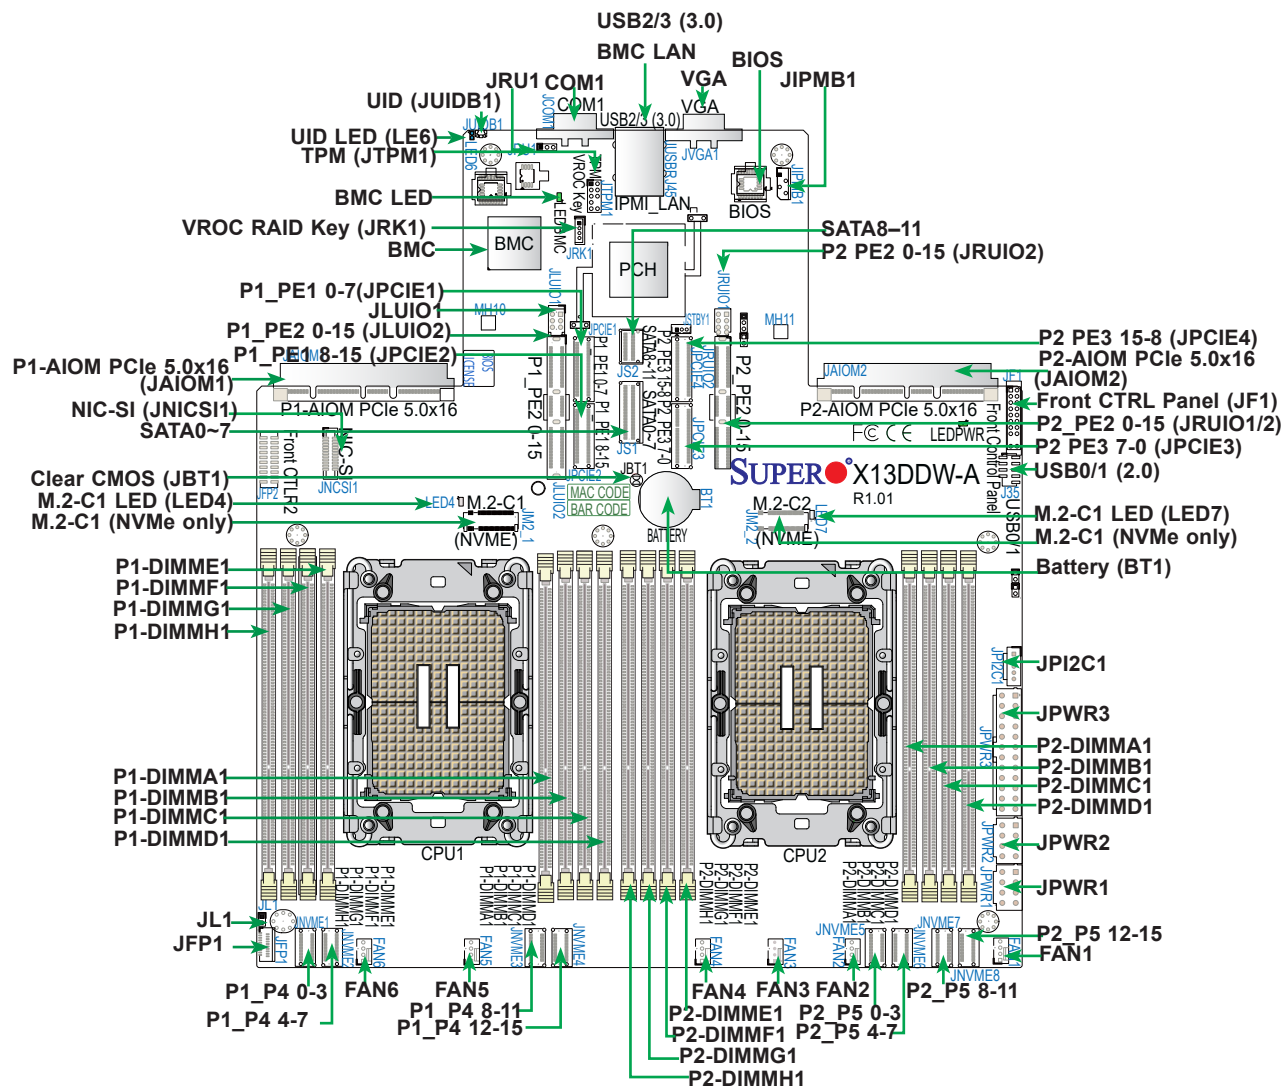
USB2/3 (3.0)
BMC LAN
BIOS
JRU1
COM1
VGA
JIPMB1
UID (JUIDB1)
UID LED (LE6)
TPM (JTPM1)
BMC LED
VROC RAID Key (JRK1)
BMC
JCOM1
COM1
USB2/3 (3.0)
VGA
JUIDB1
LE6
JRU1
JTPM1
VROC Key
JUSBRJ45
JVGA1
IPMI_LAN
BIOS
JIPMB1
LEDBMC
BMC
JRK1
PCH
SATA8–11
P2 PE2 0-15 (JRUIO2)
P1_PE1 0-7(JPCIE1)
JLUIO1
P1_PE2 0-15 (JLUIO2)
P1-AIOM PCIe 5.0x16 (JAIOM1)
P1_PE1 8-15 (JPCIE2)
NIC-SI (JNICSI1)
SATA0~7
JLUIO1
MH10
JPCIE1
JSTBY1
JRUIO1
MH11
P2 PE3 15-8 (JPCIE4)
P2-AIOM PCIe 5.0x16 (JAIOM2)
Front CTRL Panel (JF1)
P2_PE2 0-15 (JRUIO1/2)
P2 PE3 7-0 (JPCIE3)
USB0/1 (2.0)
JAIOM1
JAIOM2
P1-AIOM PCIe 5.0x16
P2-AIOM PCIe 5.0x16
JS2
JS1
P1_PE2 0-15
P1_PE1 0-7
P1_PE1 8-15
SATA8-11
SATA0-7
P2_PE3 15-8
P2_PE3 7-0
JPCIE4
JPCIE3
JRUIO2
P2_PE2 0-15
NIC-SI
JNCSI1
Front CTLR 2
JFP2
JPCIE2
JLUIO2
JBT1
MAC CODE
BAR CODE
BT1
BATTERY
LEDPWR
Front Control Panel
JF1
USB0/1
J35
SUPER X13DDW-A
R1.01
Clear CMOS (JBT1)
M.2-C1 LED (LED4)
M.2-C1 (NVMe only)
LED4
M.2-C1
(NVME)
JM2_1
M.2-C2
(NVME)
JM2_2
LED7
M.2-C1 LED (LED7)
M.2-C1 (NVMe only)
Battery (BT1)
P1-DIMME1
P1-DIMMF1
P1-DIMMG1
P1-DIMMH1
JPI2C1
JPWR3
P2-DIMMA1
P2-DIMMB1
P2-DIMMC1
P2-DIMMD1
JPWR2
JPWR1
P1-DIMMA1
P1-DIMMB1
P1-DIMMC1
P1-DIMMD1
CPU1
CPU2
P1-DIMME1
P1-DIMMF1
P1-DIMMG1
P1-DIMMH1
P1-DIMMD1
P1-DIMMC1
P1-DIMMB1
P1-DIMMA1
P2-DIMME1
P2-DIMMF1
P2-DIMMG1
P2-DIMMH1
P2-DIMMD1
P2-DIMMC1
P2-DIMMB1
P2-DIMMA1
JL1
JFP1
JL1
JFP1
JNVME1
JNVME2
FAN6
FAN5
JNVME3
JNVME4
FAN4
FAN3
FAN2
JNVME5
JNVME6
JNVME7
JNVME8
FAN1
P2_P5 12-15
FAN1
P1_P4 0-3
P1_P4 4-7
FAN6
FAN5
P1_P4 8-11
P1_P4 12-15
FAN4
FAN3
FAN2
P2_P5 8-11
P2-DIMME1
P2-DIMMF1
P2_P5 0-3
P2_P5 4-7
P2-DIMMG1
P2-DIMMH1